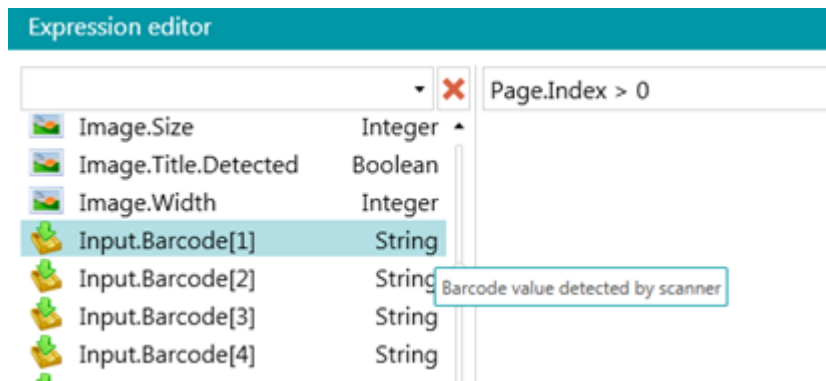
Expression editor

Page.Index > 0

| | |
|---|---|
| Image.Size | Integer |
| Image.Title.Detected | Boolean |
| Image.Width | Integer |
| Input.Barcode[1] | String |
| Input.Barcode[2] | String |
| Input.Barcode[3] | String |
| Input.Barcode[4] | String |

Barcode value detected by scanner